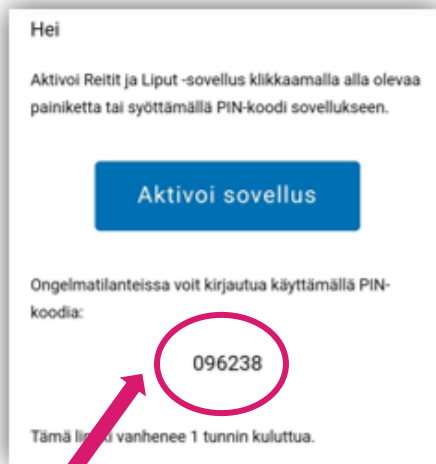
Hei

Aktivoi Reitit ja Liput -sovellus klikkaamalla alla olevaa painiketta tai syöttämällä PIN-koodi sovellukseen.

Aktivoi sovellus

Ongelmatilanteissa voit kirjautua käyttämällä PIN-koodia:

096238

Tämä lin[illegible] vanhenee 1 tunnin kuluttua.